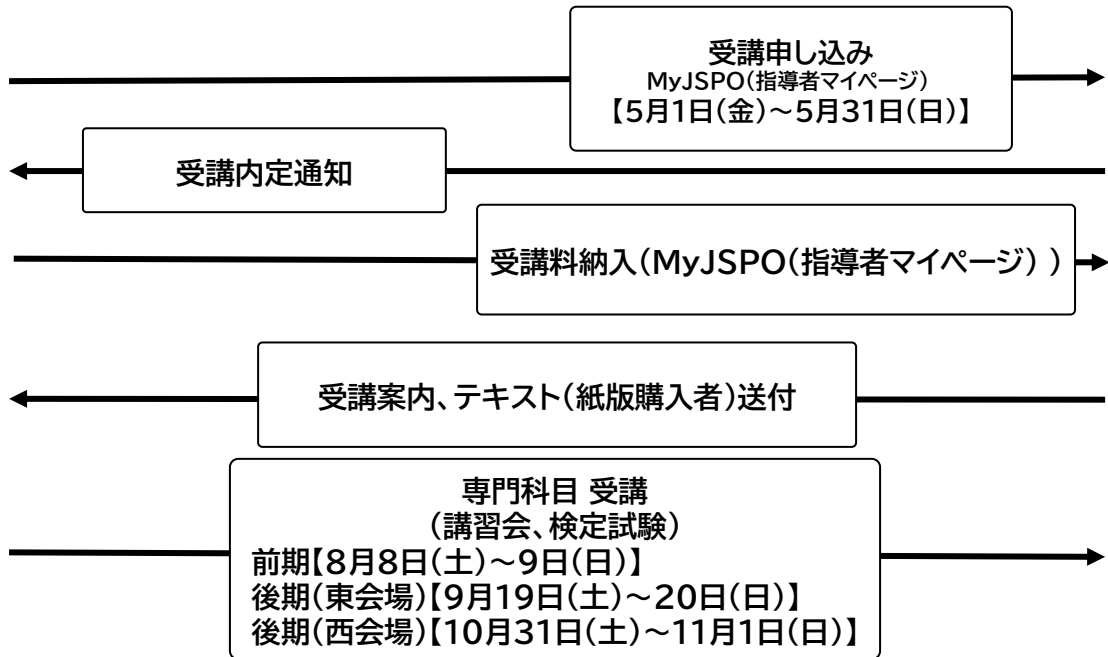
受講申し込み
MyJSPO(指導者マイページ)
【5月1日(金)～5月31日(日)】

受講内定通知

受講料納入(MyJSPO(指導者マイページ))

受講案内、テキスト(紙版購入者)送付

専門科目 受講
(講習会、検定試験)
前期【8月8日(土)～9日(日)】
後期(東会場)【9月19日(土)～20日(日)】
後期(西会場)【10月31日(土)～11月1日(日)】